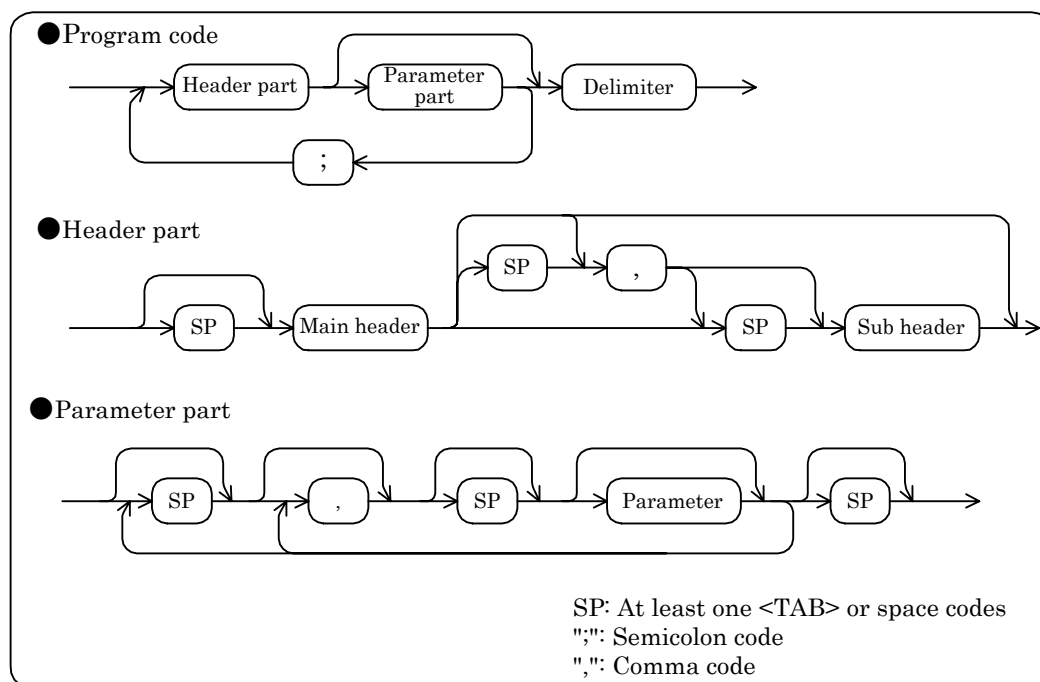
●Program code

Header part

Parameter part

Delimiter

;

●Header part

SP

Main header

SP

,

SP

Sub header

●Parameter part

SP

,

SP

Parameter

SP

SP: At least one <TAB> or space codes
";": Semicolon code
",": Comma code